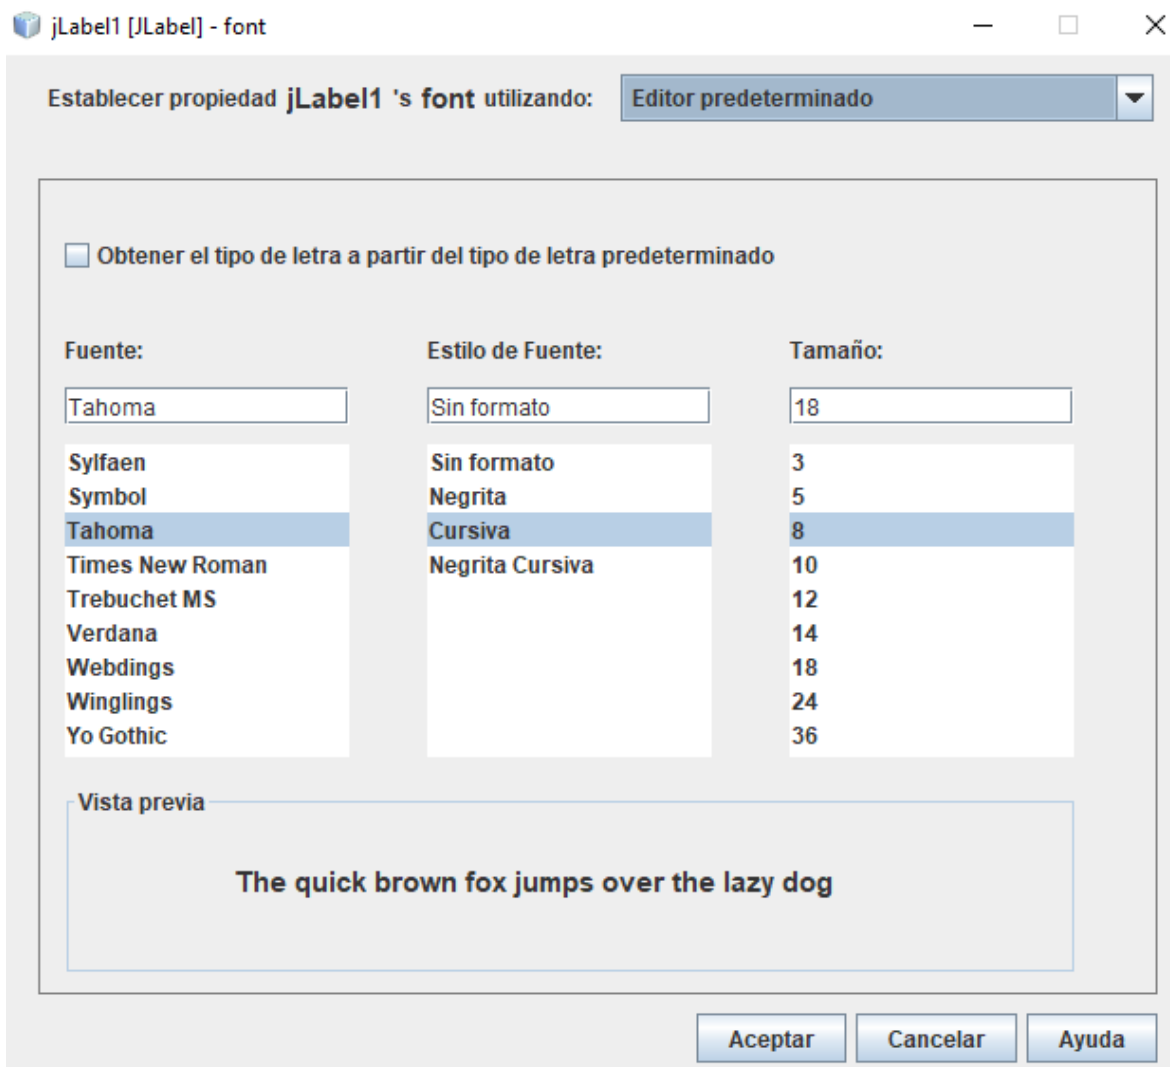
jLabel1 [JLabel] - font

Establecer propiedad jLabel1 's font utilizando: Editor predeterminado

Obtener el tipo de letra a partir del tipo de letra predeterminado

Fuente:
Tahoma
Sylfaen
Symbol
Tahoma
Times New Roman
Trebuchet MS
Verdana
Webdings
Winglings
Yo Gothic

Estilo de Fuente:
Sin formato
Sin formato
Negrita
Cursiva
Negrita Cursiva

Tamaño:
18
3
5
8
10
12
14
18
24
36

Vista previa
The quick brown fox jumps over the lazy dog

Aceptar Cancelar Ayuda